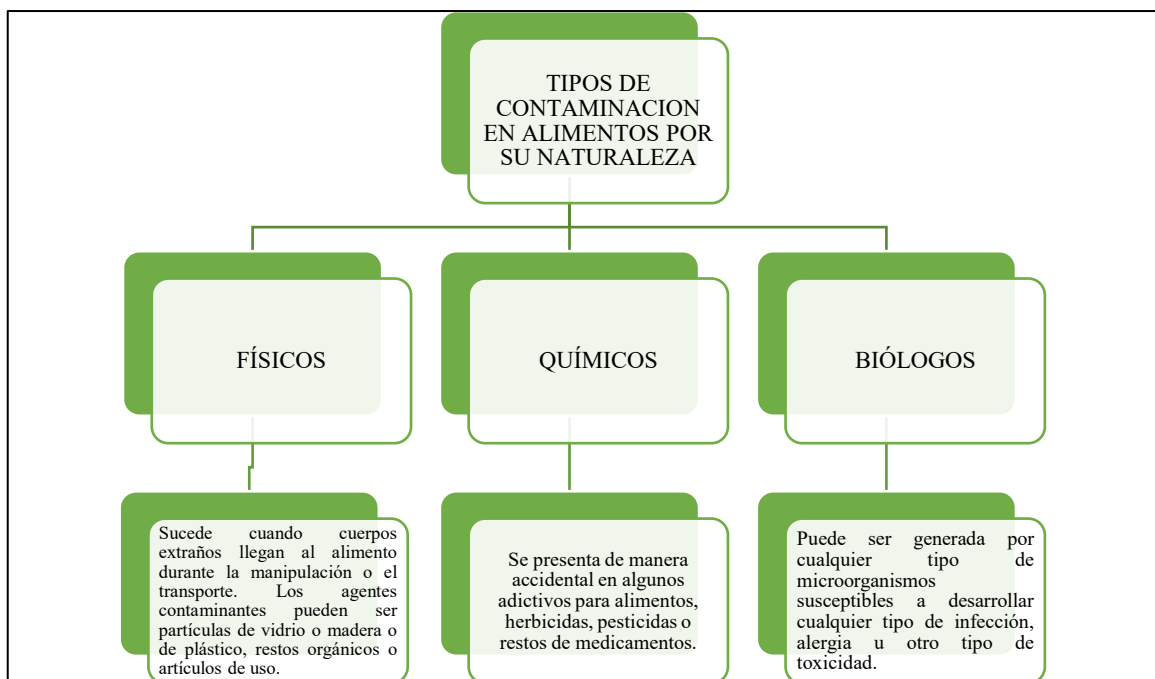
TIPOS DE CONTAMINACION EN ALIMENTOS POR SU NATURALEZA

FÍSICOS

QUÍMICOS

BIÓLOGOS

Sucede cuando cuerpos extraños llegan al alimento durante la manipulación o el transporte. Los agentes contaminantes pueden ser partículas de vidrio o madera o de plástico, restos orgánicos o artículos de uso.

Se presenta de manera accidental en algunos adictivos para alimentos, herbicidas, pesticidas o restos de medicamentos.

Puede ser generada por cualquier tipo de microorganismos susceptibles a desarrollar cualquier tipo de infección, alergia u otro tipo de toxicidad.